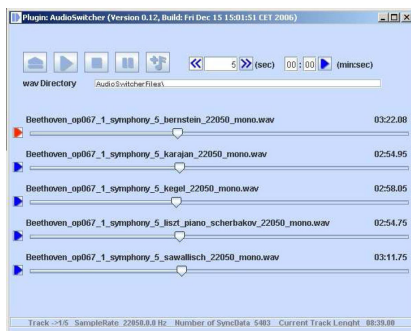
Plugin: AudioSwitcher (Version 0.12, Build: Fri Dec 15 15:01:51 CET 2006)

5 (sec) 00 : 00 (min:sec)

wav Directory AudioSwitcherFiles\

Beethoven_op067_1_symphony_5_bernstein_22050_mono.wav 03:22.08

Beethoven_op067_1_symphony_5_karajan_22050_mono.wav 02:54.95

Beethoven_op067_1_symphony_5_kegel_22050_mono.wav 02:58.05

Beethoven_op067_1_symphony_5_liszt_piano_scherbakov_22050_mono.wav 02:54.75

Beethoven_op067_1_symphony_5_sawallisch_22050_mono.wav 03:11.75

Track ->1/5 SampleRate 22050.0 Hz Number of SyncData 5403 Current Track Lenght 00:39.00